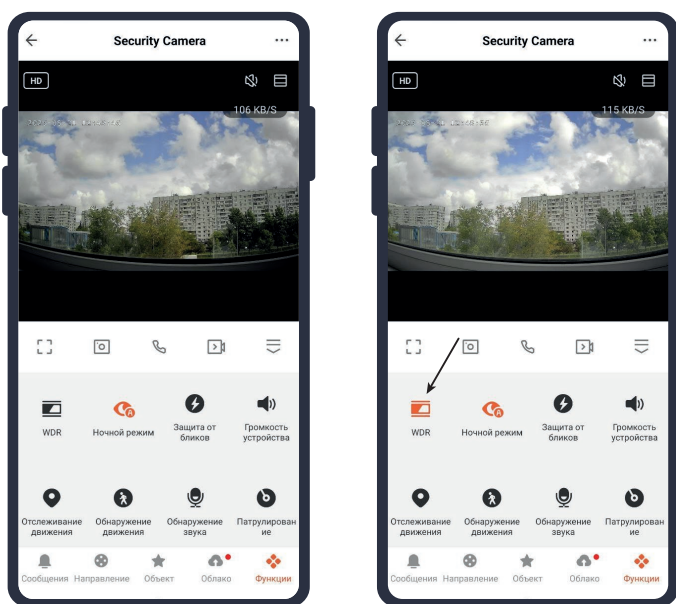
Security Camera

HD

106 KB/S

WDR

Ночной режим

Защита от бликов

Громкость устройства

Отслеживание движения

Обнаружение движения

Обнаружение звука

Патрулирование

Сообщения

Направление

Объект

Облако

Функции

Security Camera

HD

115 KB/S

WDR

Ночной режим

Защита от бликов

Громкость устройства

Отслеживание движения

Обнаружение движения

Обнаружение звука

Патрулирование

Сообщения

Направление

Объект

Облако

Функции